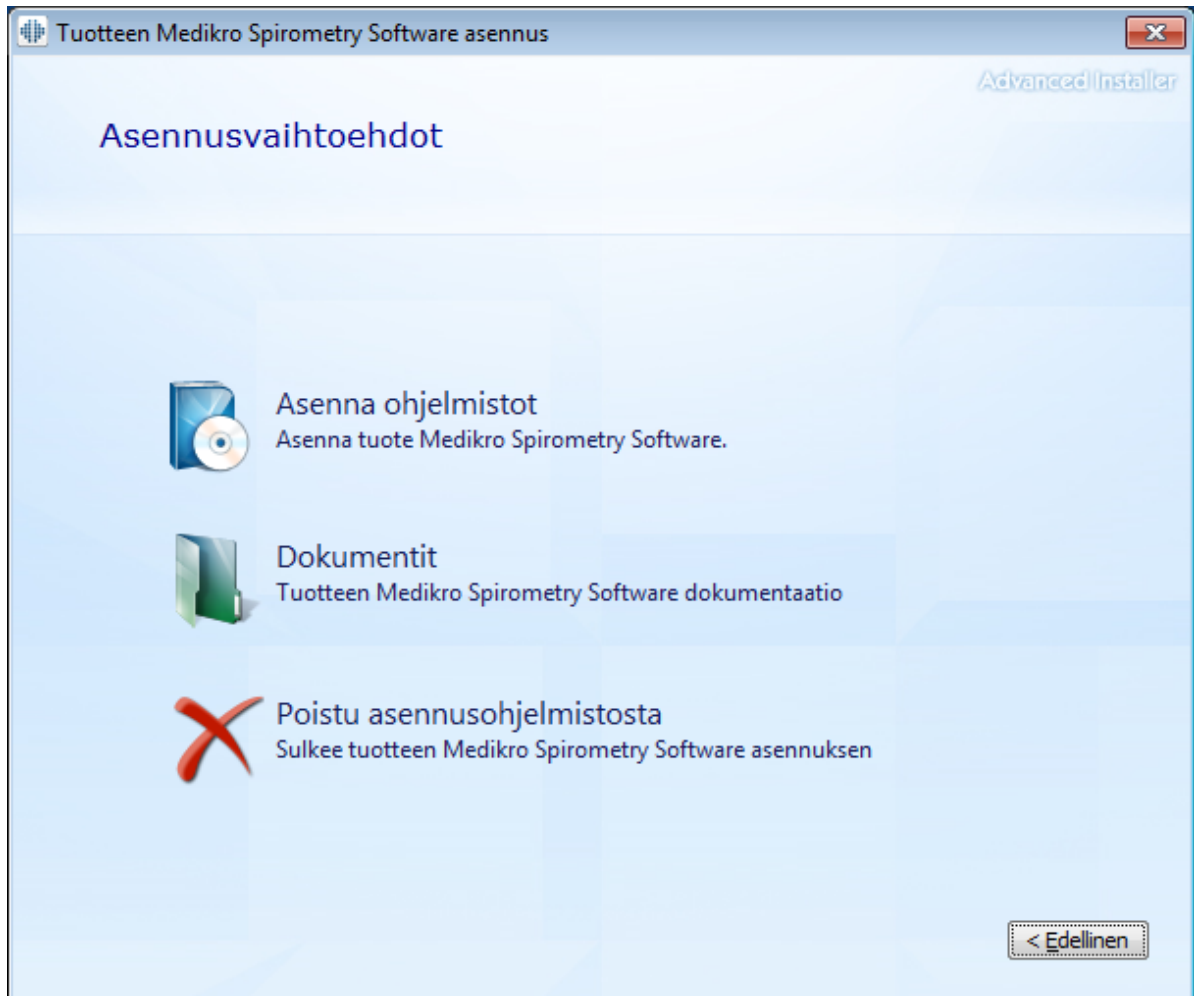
Tuotteen Medikro Spirometry Software asennus

Advanced Installer

Asennusvaihtoehdot

Asenna ohjelmistot
Asenna tuote Medikro Spirometry Software.

Dokumentit
Tuotteen Medikro Spirometry Software dokumentaatio

Poistu asennusohjelmistosta
Sulkee tuotteen Medikro Spirometry Software asennuksen

< Edellinen